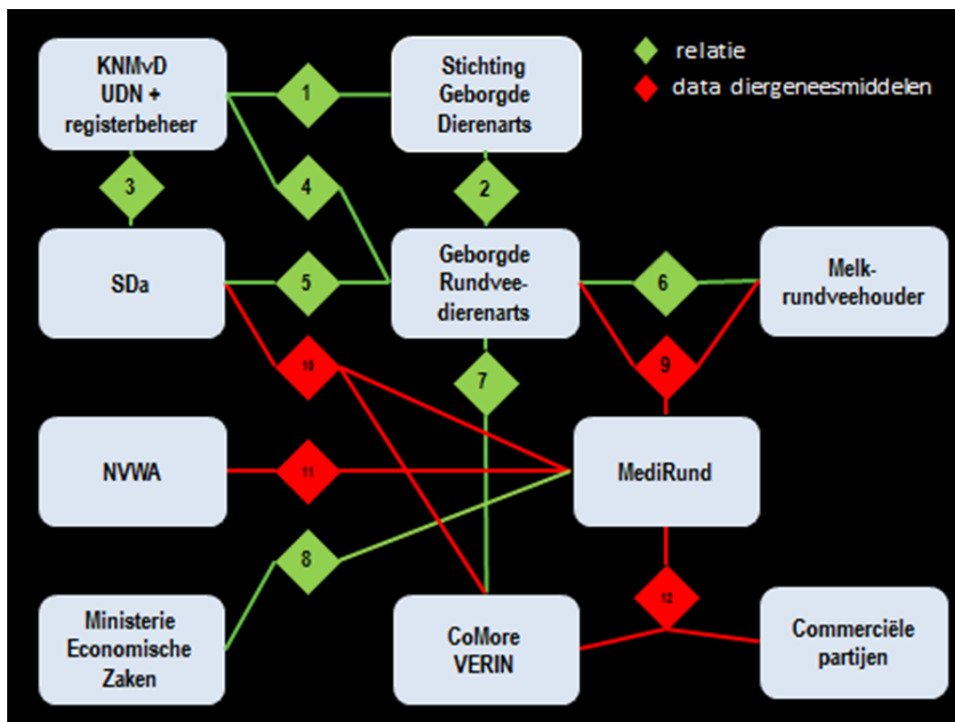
relatie
data diergeneesmiddelen

KNMvD UDN + registerbeheer

1

Stichting Geborgde Dierenarts

3

4

2

SDa

5

Geborgde Rundveedierenarts

6

Melkrundveehouder

10

7

9

NVWA

11

MediRund

8

12

Ministerie Economische Zaken

CoMore VERIN

Commerciële partijen